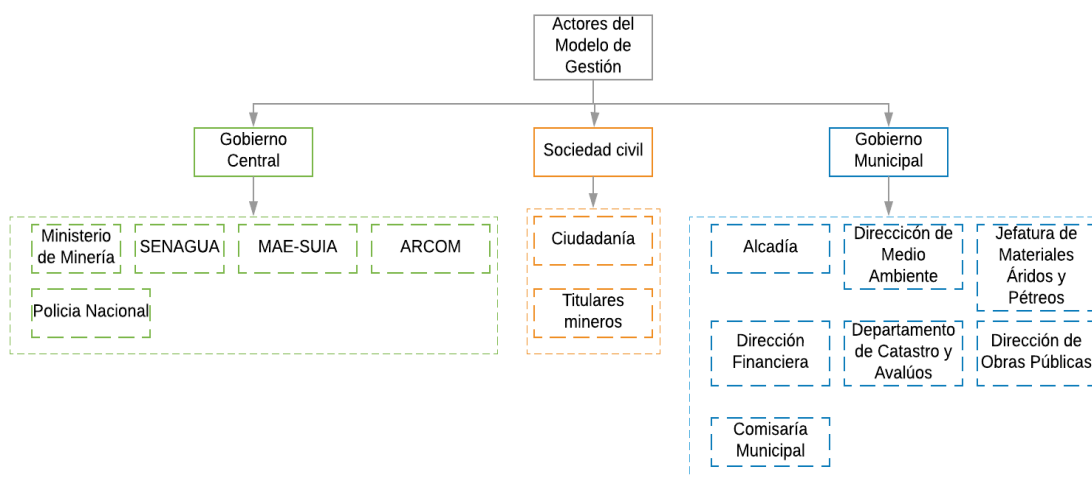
Actores del Modelo de Gestión

Gobierno Central

Ministerio de Minería

SENAGUA

MAE-SUIA

ARCOM

Policia Nacional

Sociedad civil

Ciudadanía

Titulares mineros

Gobierno Municipal

Alcadía

Direccicón de Medio Ambiente

Jefatura de Materiales Áridos y Pétreos

Dirección Financiera

Departamento de Catastro y Avalúos

Dirección de Obras Públicas

Comisaría Municipal